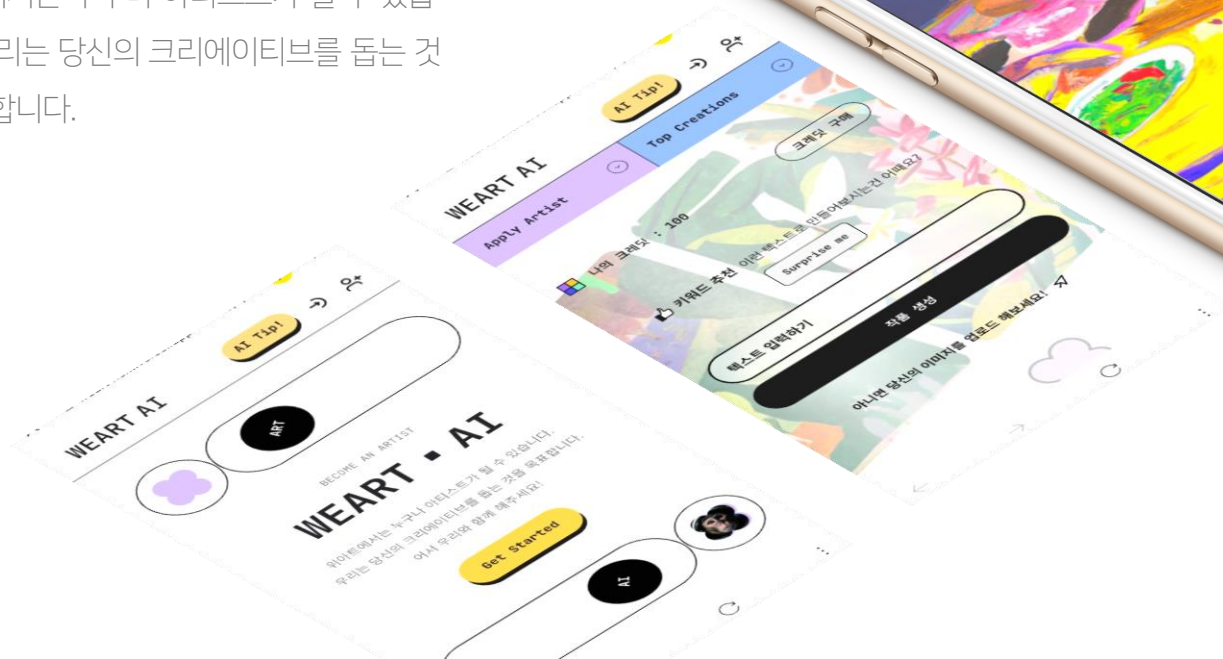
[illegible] 아티스트가 될 수 있습
리는 당신의 크리에이티브를 돕는 것
합니다.

WEART AI
AI Tip!
Apply Artist
Top Creations
크레딧 구매
나의 크레딧 : 100
이런 텍스트로 만들어보시는건 어때요?
Surprise me
키워드 추천
텍스트 입력하기
작품 생성
아니면 당신의 이미지를 업로드 해보세요!

WEART AI
AI Tip!
ART
BECOME AN ARTIST
WEART . AI
위아트에서는 누구나 아티스트가 될 수 있습니다.
우리는 당신의 크리에이티브를 돕는 것을 목표합니다.
어서 우리와 함께 해주세요!
Get started
AI